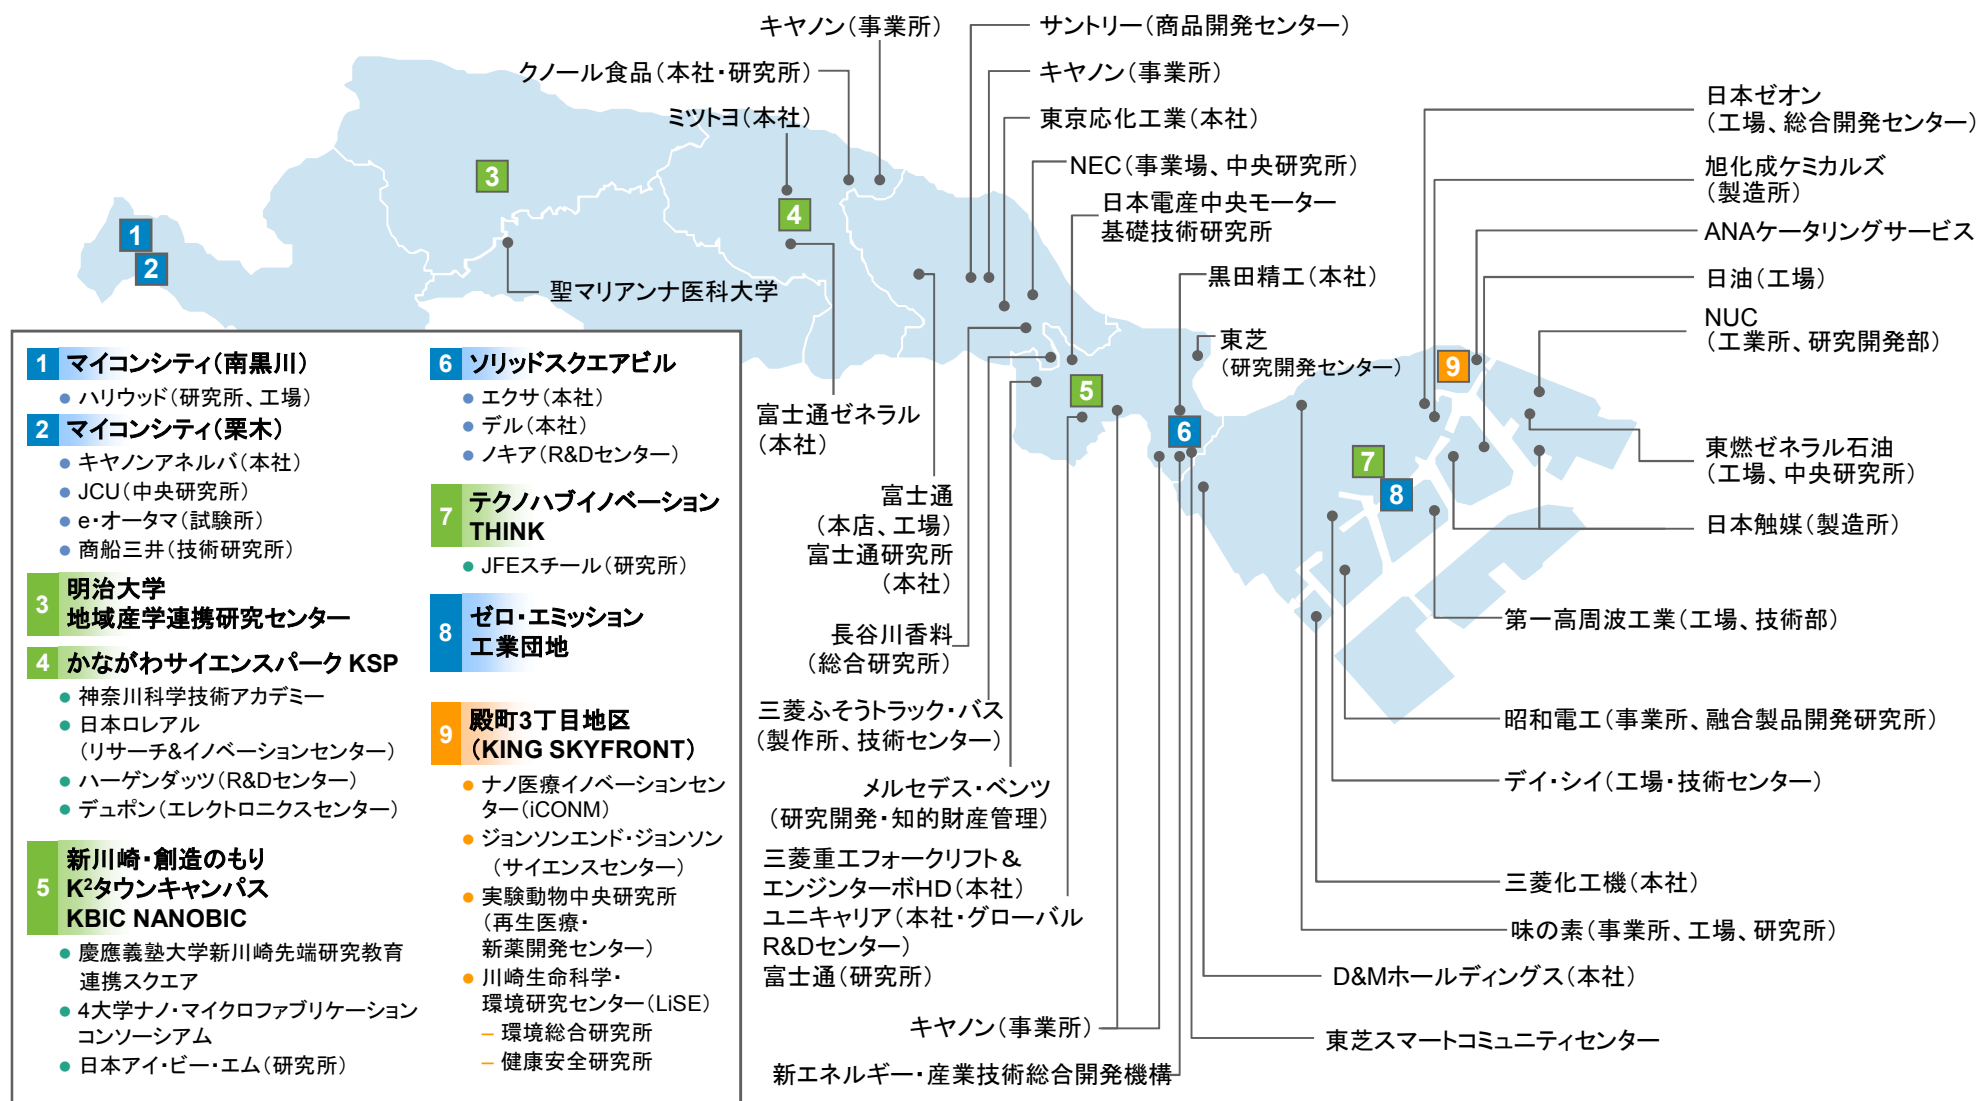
キヤノン（事業所）
クノール食品（本社・研究所）
ミツトヨ（本社）
サントリー（商品開発センター）
キヤノン（事業所）
東京応化工業（本社）
NEC（事業場、中央研究所）
日本電産中央モーター基礎技術研究所
黒田精工（本社）
東芝（研究開発センター）
日本ゼオン（工場、総合開発センター）
旭化成ケミカルズ（製造所）
ANAケータリングサービス
日油（工場）
NUC（工業所、研究開発部）
東燃ゼネラル石油（工場、中央研究所）
日本触媒（製造所）
第一高周波工業（工場、技術部）
昭和電工（事業所、融合製品開発研究所）
デイ・シイ（工場・技術センター）
三菱化工機（本社）
味の素（事業所、工場、研究所）
D&Mホールディングス（本社）
東芝スマートコミュニティセンター
新エネルギー・産業技術総合開発機構
キヤノン（事業所）
三菱重工フォークリフト＆エンジンターボHD（本社）
ユニキャリア（本社・グローバルR&Dセンター）
富士通（研究所）
メルセデス・ベンツ（研究開発・知的財産管理）
三菱ふそうトラック・バス（製作所、技術センター）
長谷川香料（総合研究所）
富士通（本店、工場）
富士通研究所（本社）
富士通ゼネラル（本社）
聖マリアンナ医科大学
1 2 3 4 5 6 7 8 9

1 マイコンシティ（南黒川）
● ハリウッド（研究所、工場）
2 マイコンシティ（栗木）
● キヤノンアネルバ（本社）
● JCU（中央研究所）
● e・オータマ（試験所）
● 商船三井（技術研究所）
3 明治大学 地域産学連携研究センター
4 かながわサイエンスパーク KSP
● 神奈川科学技術アカデミー
● 日本ロレアル（リサーチ&イノベーションセンター）
● ハーゲンダッツ（R&Dセンター）
● デュポン（エレクトロニクスセンター）
5 新川崎・創造のもり $K^2$タウンキャンパス KBIC NANOBIC
● 慶應義塾大学新川崎先端研究教育連携スクエア
● 4大学ナノ・マイクロファブリケーションコンソーシアム
● 日本アイ・ビー・エム（研究所）
6 ソリッドスクエアビル
● エクサ（本社）
● デル（本社）
● ノキア（R&Dセンター）
7 テクノハブイノベーション THINK
● JFEスチール（研究所）
8 ゼロ・エミッション工業団地
9 殿町3丁目地区（KING SKYFRONT）
● ナノ医療イノベーションセンター（iCONM）
● ジョンソンエンド・ジョンソン（サイエンスセンター）
● 実験動物中央研究所（再生医療・新薬開発センター）
● 川崎生命科学・環境研究センター（LiSE）
– 環境総合研究所
– 健康安全研究所